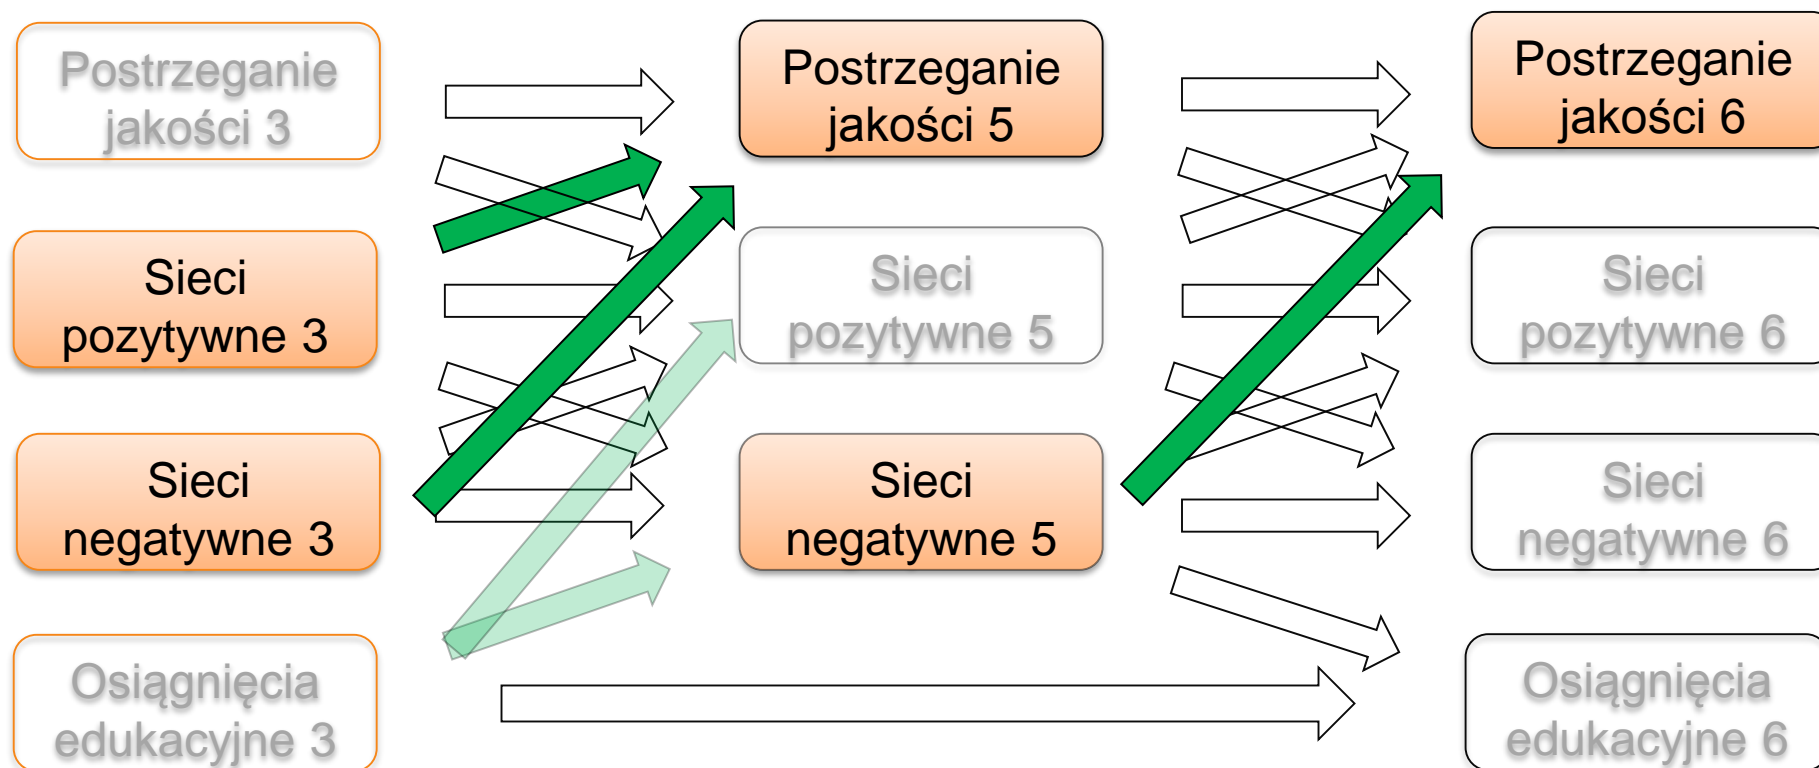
Postrzeganie jakości 3

Sieci pozytywne 3

Sieci negatywne 3

Osiągnięcia edukacyjne 3

Postrzeganie jakości 5

Sieci pozytywne 5

Sieci negatywne 5

Postrzeganie jakości 6

Sieci pozytywne 6

Sieci negatywne 6

Osiągnięcia edukacyjne 6